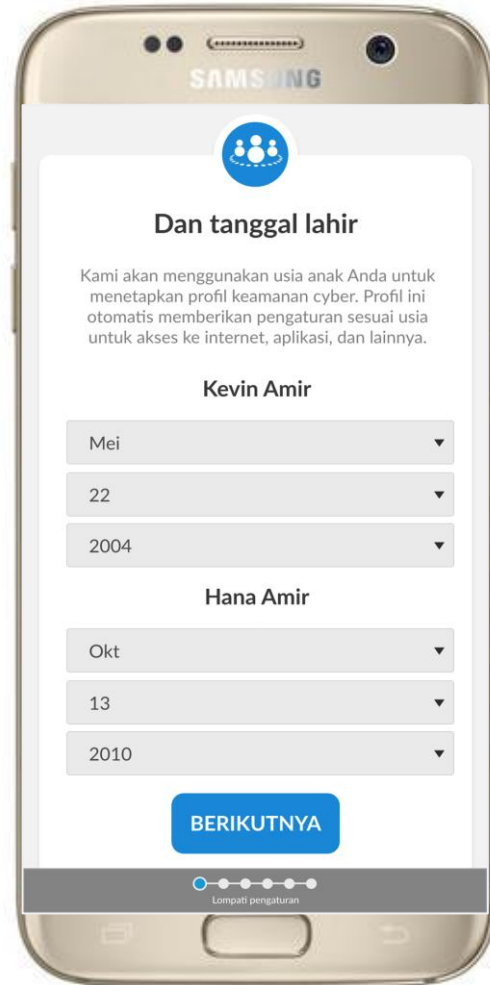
SAMSUNG

Dan tanggal lahir

Kami akan menggunakan usia anak Anda untuk menetapkan profil keamanan cyber. Profil ini otomatis memberikan pengaturan sesuai usia untuk akses ke internet, aplikasi, dan lainnya.

Kevin Amir

Mei

22

2004

Hana Amir

Okt

13

2010

BERIKUTNYA

Lompati pengaturan